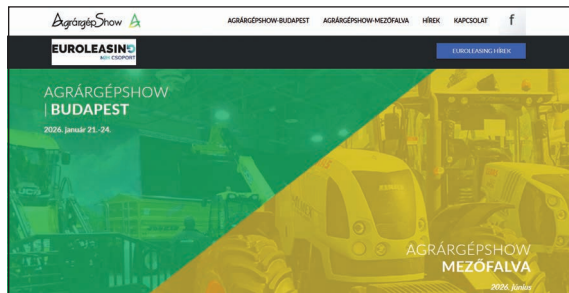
AgrárgépShow

AGRÁRGÉPSHOW-BUDAPEST AGRÁRGÉPSHOW-MEZŐFALVA HÍREK KAPCSOLAT f

EUROLEASING
MBH CSOPORT

EUROLEASING HÍREK

AGRÁRGÉPSHOW
| BUDAPEST
2026. január 21.-24.

AGRÁRGÉPSHOW
MEZŐFALVA
2026. június